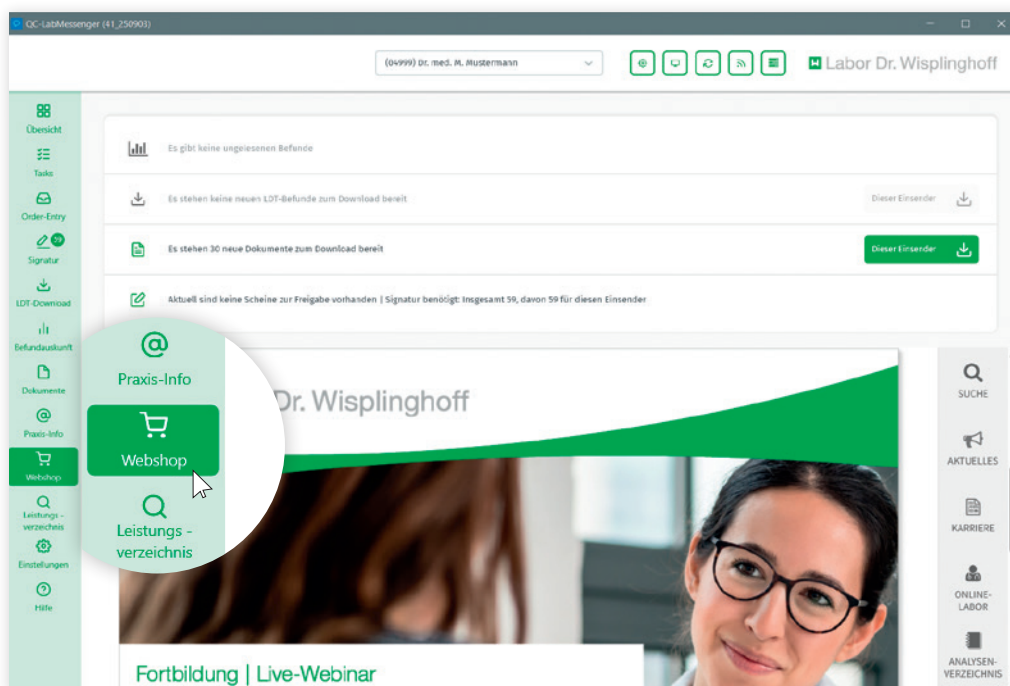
QC-LabMessenger (41_250903)

(04999) Dr. med. M. Mustermann

Labor Dr. Wisplinghoff

Übersicht
Tasks
Order-Entry
79
Signatur
LDT-Download
Befundauskunft
Dokumente
Praxis-Info
Webshop
Leistungs - verzeichnis
Einstellungen
Hilfe

Es gibt keine ungelesenen Befunde

Es stehen keine neuen LDT-Befunde zum Download bereit
Dieser Einsender

Es stehen 30 neue Dokumente zum Download bereit
Dieser Einsender

Aktuell sind keine Scheine zur Freigabe vorhanden | Signatur benötigt: Insgesamt 59, davon 59 für diesen Einsender

Praxis-Info
Webshop
Leistungs - verzeichnis

Dr. Wisplinghoff

SUCHE
AKTUELLES
KARRIERE
ONLINE-LABOR
ANALYSEN-VERZEICHNIS

Fortbildung | Live-Webinar